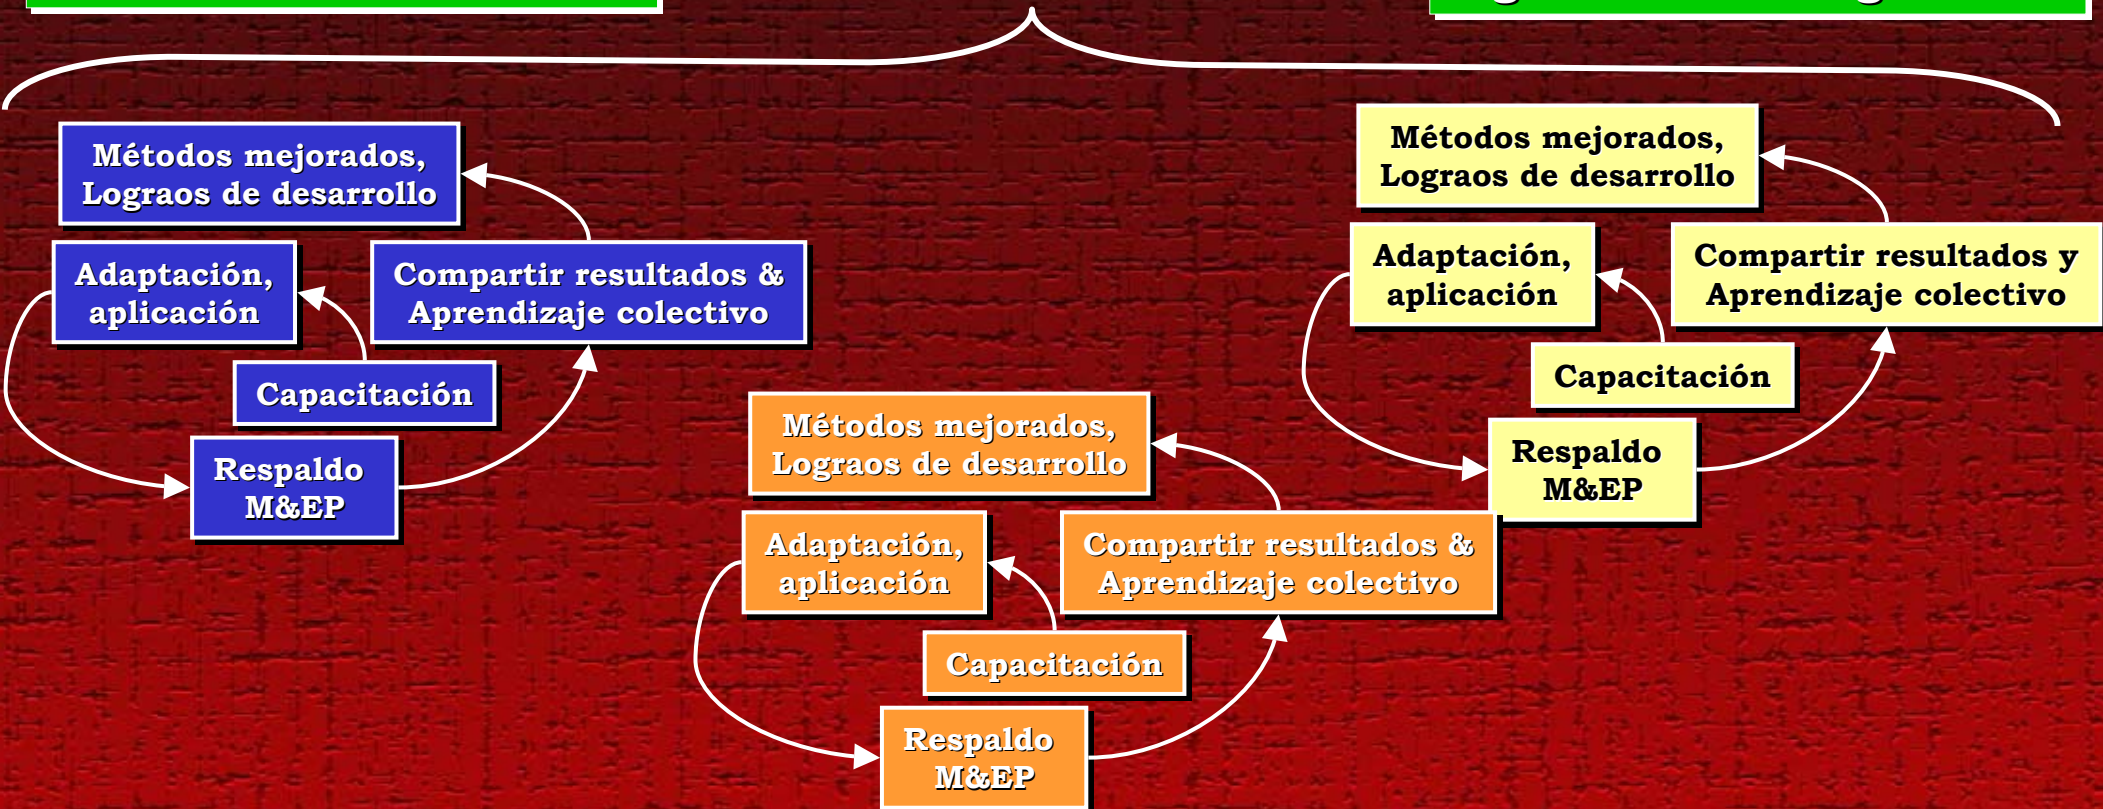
Métodos mejorados, Lograos de desarrollo

Adaptación, aplicación

Compartir resultados & Aprendizaje colectivo

Capacitación

Respaldo M&EP

Métodos mejorados, Lograos de desarrollo

Adaptación, aplicación

Compartir resultados & Aprendizaje colectivo

Capacitación

Respaldo M&EP

Métodos mejorados, Lograos de desarrollo

Adaptación, aplicación

Compartir resultados y Aprendizaje colectivo

Capacitación

Respaldo M&EP